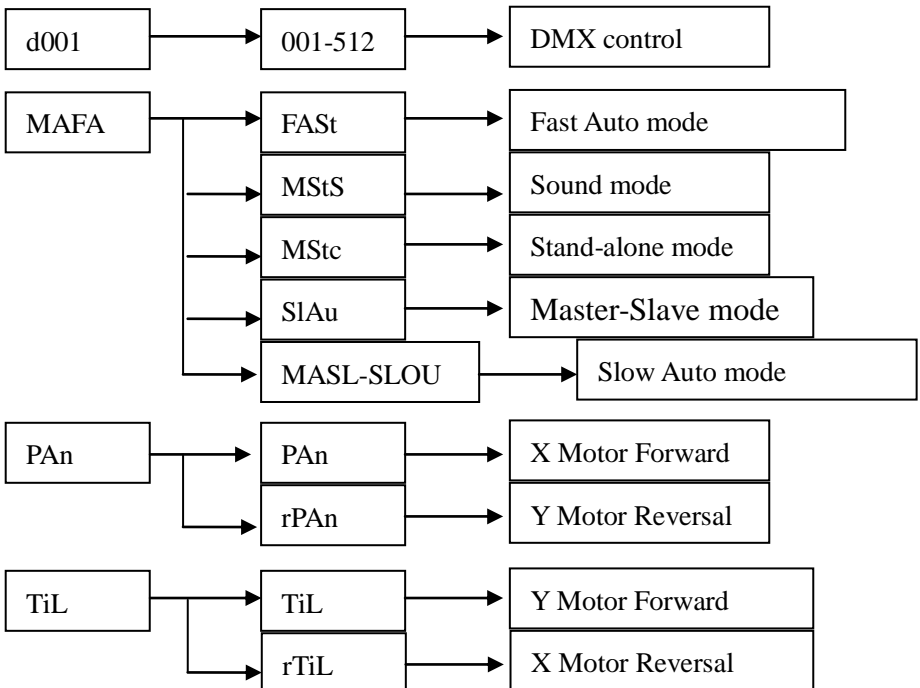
d001
001-512
DMX control

MAFA
FASt
Fast Auto mode
MStS
Sound mode
MStc
Stand-alone mode
SlAu
Master-Slave mode
MASL-SLOU
Slow Auto mode

PAn
PAn
X Motor Forward
rPAn
Y Motor Reversal

TiL
TiL
Y Motor Forward
rTiL
X Motor Reversal